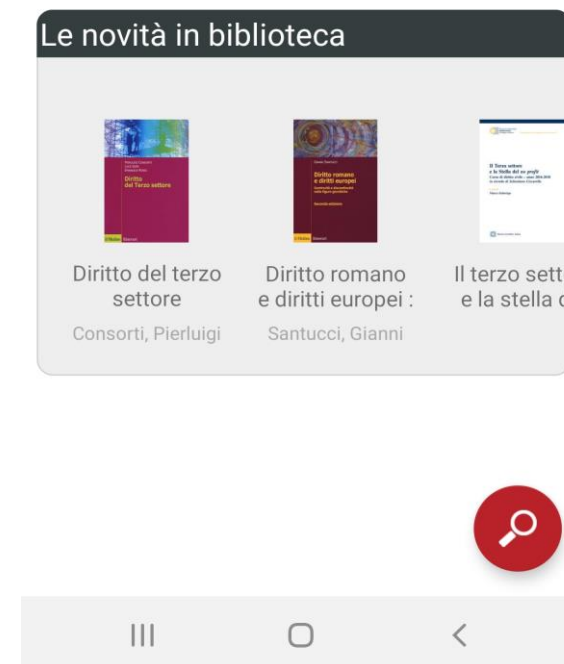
Le novità in biblioteca

Diritto del Terzo settore

Diritto del terzo settore

Consorti, Pierluigi

Diritto romano e diritti europei

Diritto romano e diritti europei :

Santucci, Gianni

Il terzo sett
e la stella d